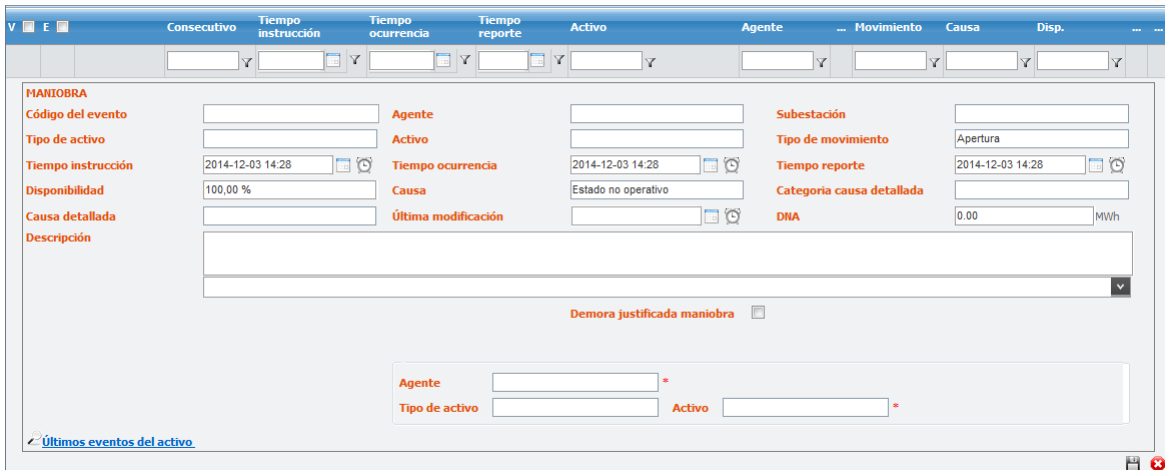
V E Consecutivo Tiempo instrucción Tiempo ocurrencia Tiempo reporte Activo Agente ... Movimiento Causa Disp. ...

MANIOBRA

| | | | | | |
|---|---|---|---|---|---|
| Código del evento | | Agente | | Subestación | |
| Tipo de activo | | Activo | | Tipo de movimiento | Apertura |
| Tiempo instrucción | 2014-12-03 14:28 | Tiempo ocurrencia | 2014-12-03 14:28 | Tiempo reporte | 2014-12-03 14:28 |
| Disponibilidad | 100,00 % | Causa | Estado no operativo | Categoria causa detallada | |
| Causa detallada | | Última modificación | | DNA | 0.00 MWh |

Descripción

Demora justificada maniobra

Agente *
Tipo de activo Activo *

Últimos eventos del activo